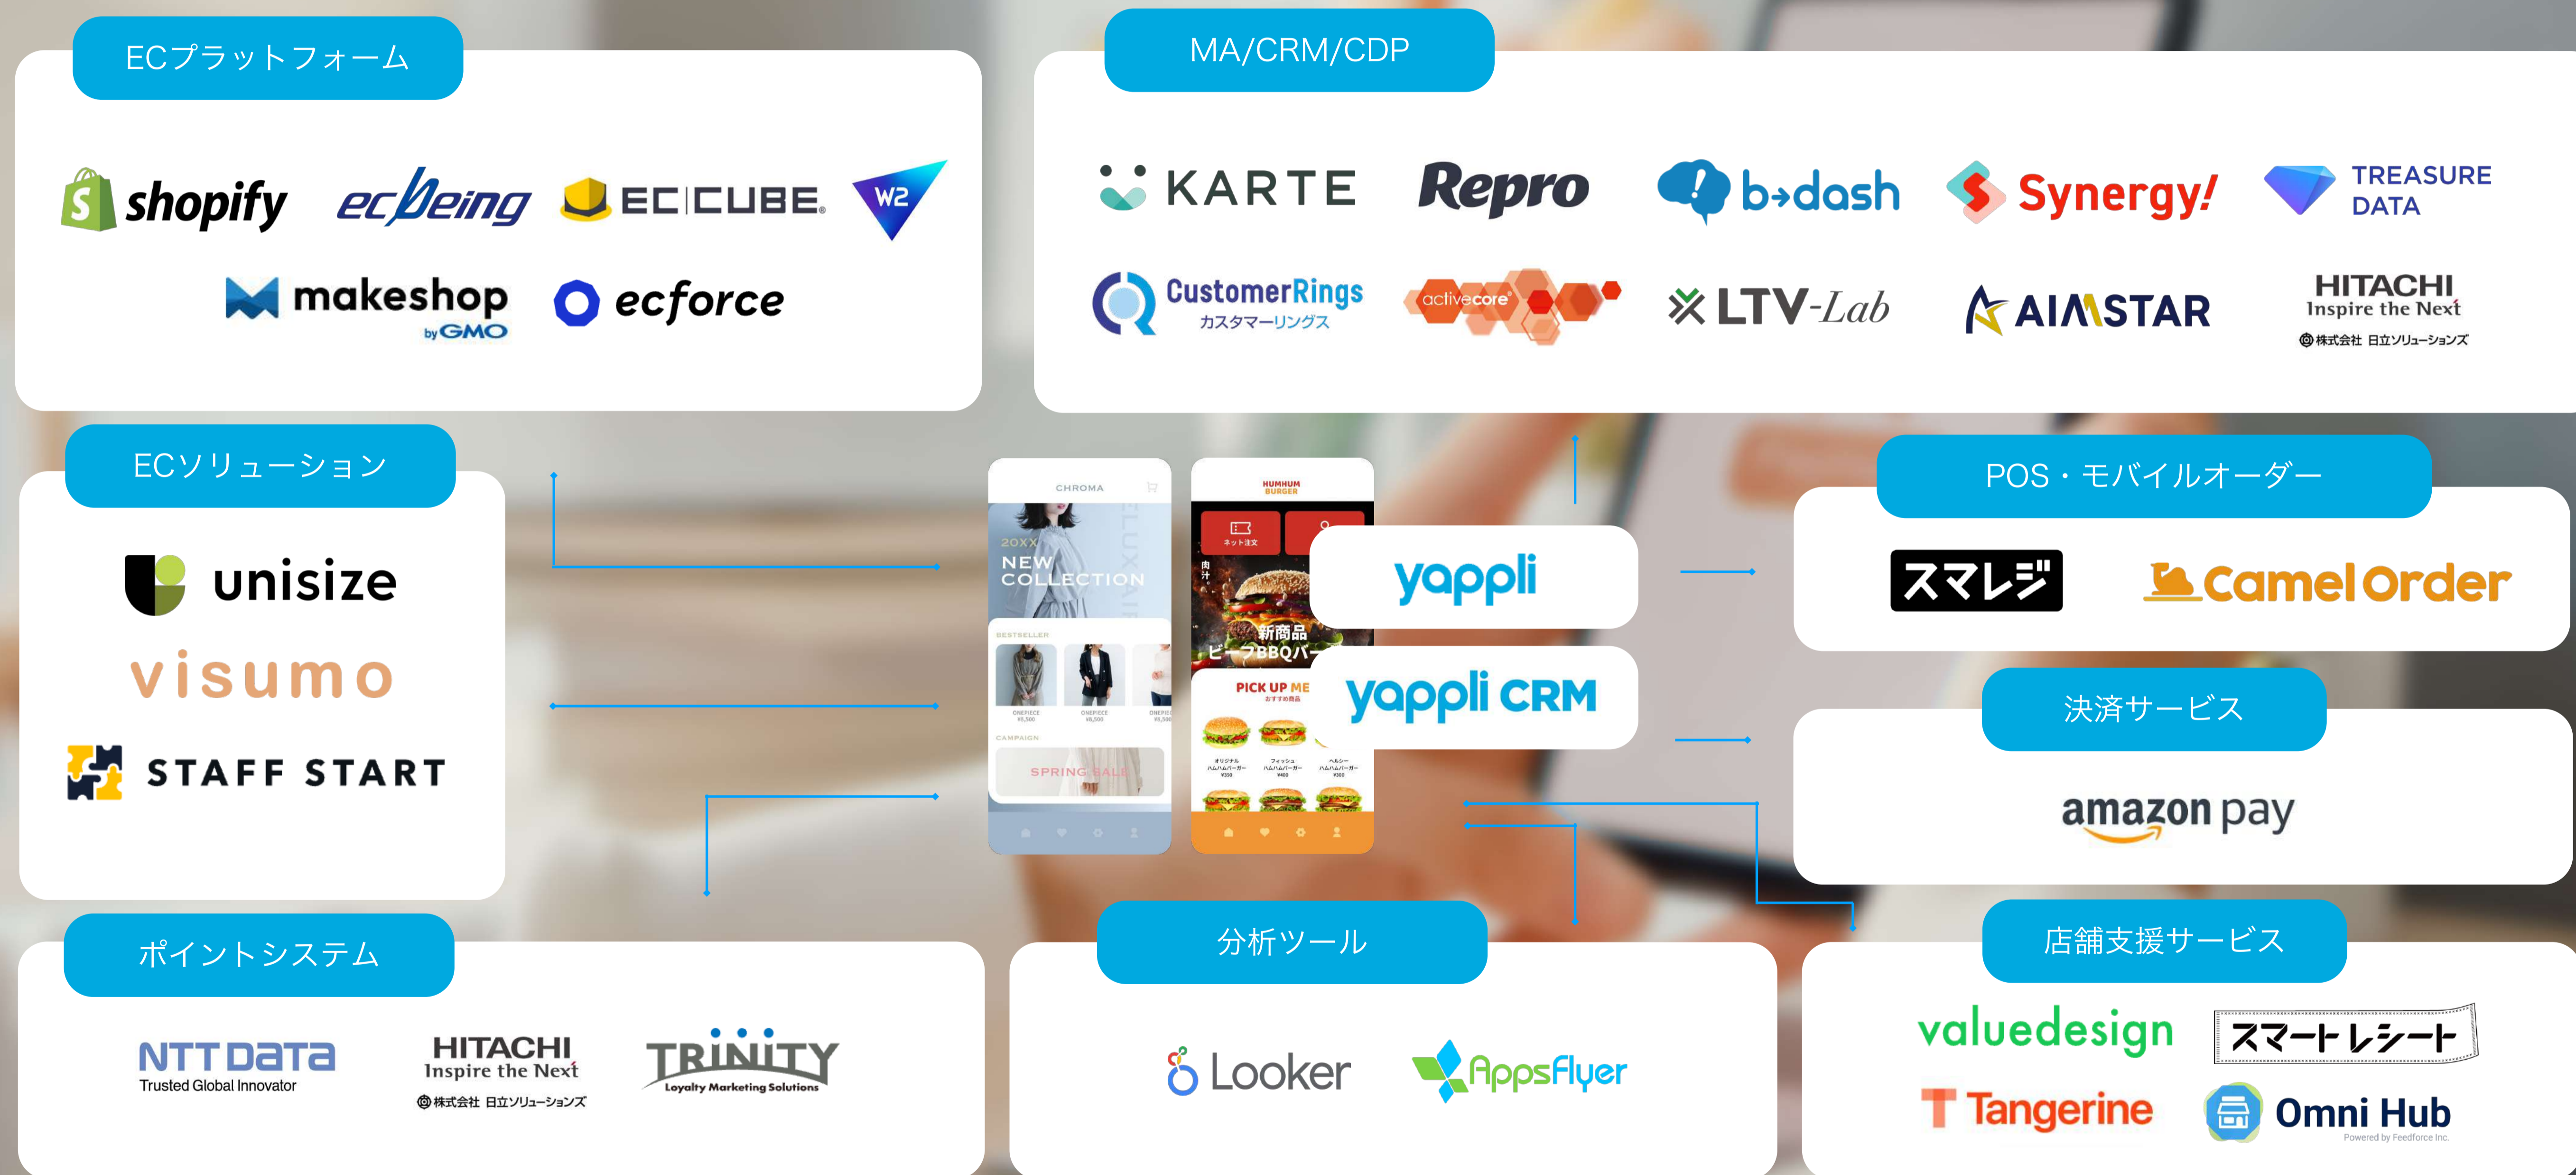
ECプラットフォーム

shopify
ecbeing
EC-CUBE
W2
makeshop by GMO
ecforce

MA/CRM/CDP

KARTE
Repro
b→dash
Synergy!
TREASURE DATA
CustomerRings カスタマーリングス
activecore
LTV-Lab
AIMSTAR
HITACHI Inspire the Next 株式会社 日立ソリューションズ

ECソリューション

unisize
visumo
STAFF START

CHROMA
20XX NEW COLLECTION
BESTSELLER
CAMPAIGN
SPRING SALE

HUMHUM BURGER
新商品
PICK UP ME

yappli
yappli CRM

POS・モバイルオーダー

スマレジ
CamelOrder

決済サービス

amazon pay

ポイントシステム

NTT DATA Trusted Global Innovator
HITACHI Inspire the Next 株式会社 日立ソリューションズ
TRINITY Loyalty Marketing Solutions

分析ツール

Looker
AppsFlyer

店舗支援サービス

valuedesign
スマートレシート
Tangerine
Omni Hub Powered by Feedforce Inc.